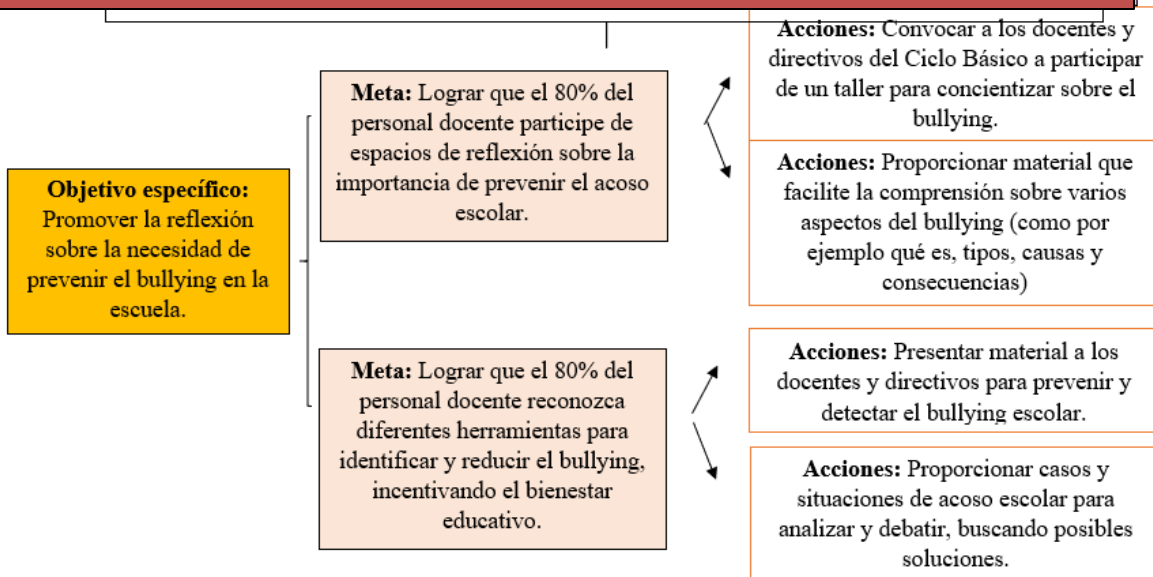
**Objetivo específico:** Promover la reflexión sobre la necesidad de prevenir el bullying en la escuela.

**Meta:** Lograr que el 80% del personal docente participe de espacios de reflexión sobre la importancia de prevenir el acoso escolar.

**Acciones:** Convocar a los docentes y directivos del Ciclo Básico a participar de un taller para concientizar sobre el bullying.

**Acciones:** Proporcionar material que facilite la comprensión sobre varios aspectos del bullying (como por ejemplo qué es, tipos, causas y consecuencias)

**Meta:** Lograr que el 80% del personal docente reconozca diferentes herramientas para identificar y reducir el bullying, incentivando el bienestar educativo.

**Acciones:** Presentar material a los docentes y directivos para prevenir y detectar el bullying escolar.

**Acciones:** Proporcionar casos y situaciones de acoso escolar para analizar y debatir, buscando posibles soluciones.